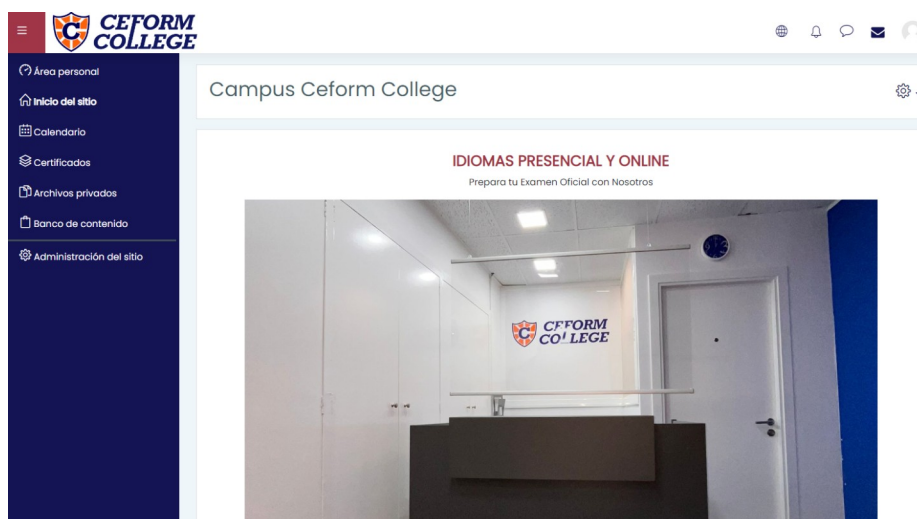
CEFORM COLLEGE

Área personal
Inicio del sitio
Calendario
Certificados
Archivos privados
Banco de contenido
Administración del sitio

Campus Ceform College

IDIOMAS PRESENCIAL Y ONLINE
Prepara tu Examen Oficial con Nosotros

CEFORM COLLEGE